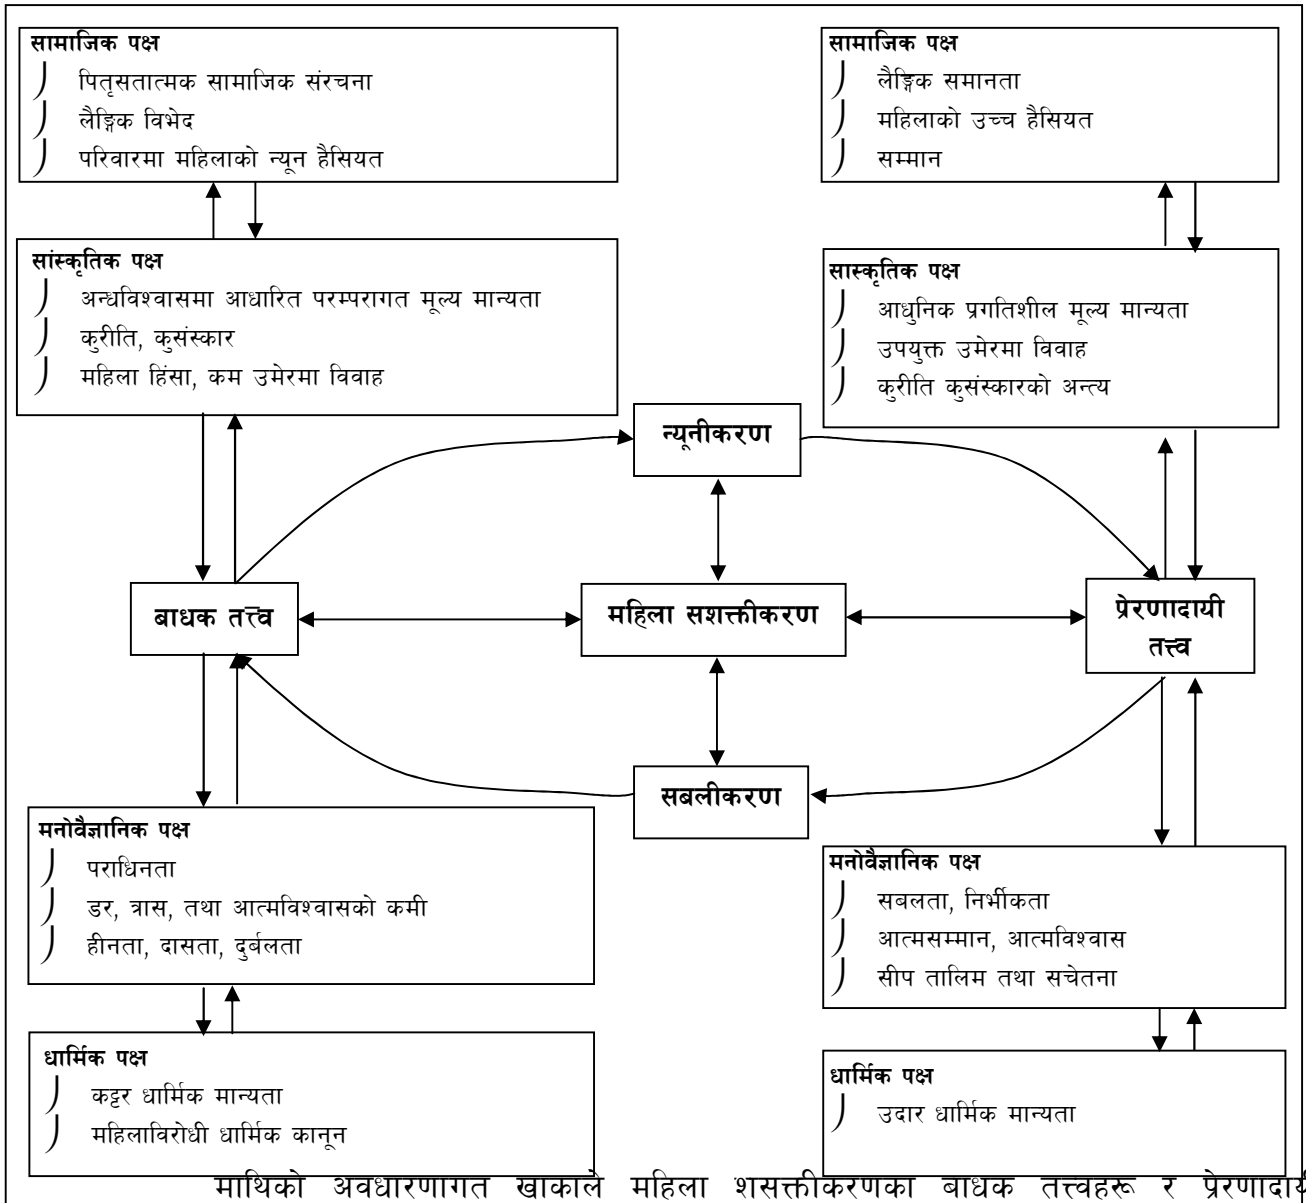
सामाजिक पक्ष
⁯ पितृसतात्मक सामाजिक संरचना
⁯ लैङ्गिक विभेद
⁯ परिवारमा महिलाको न्यून हैसियत

सांस्कृतिक पक्ष
⁯ अन्धविश्वासमा आधारित परम्परागत मूल्य मान्यता
⁯ कुरीति, कुसंस्कार
⁯ महिला हिंसा, कम उमेरमा विवाह

बाधक तत्व

मनोवैज्ञानिक पक्ष
⁯ पराधिनता
⁯ डर, त्रास, तथा आत्मविश्वासको कमी
⁯ हीनता, दासता, दुर्बलता

धार्मिक पक्ष
⁯ कट्टर धार्मिक मान्यता
⁯ महिलाविरोधी धार्मिक कानून

न्यूनीकरण

महिला सशक्तीकरण

सबलीकरण

सामाजिक पक्ष
⁯ लैङ्गिक समानता
⁯ महिलाको उच्च हैसियत
⁯ सम्मान

सास्कृतिक पक्ष
⁯ आधुनिक प्रगतिशील मूल्य मान्यता
⁯ उपयुक्त उमेरमा विवाह
⁯ कुरीति कुसंस्कारको अन्त्य

प्रेरणादायी तत्त्व

मनोवैज्ञानिक पक्ष
⁯ सबलता, निर्भीकता
⁯ आत्मसम्मान, आत्मविश्वास
⁯ सीप तालिम तथा सचेतना

धार्मिक पक्ष
⁯ उदार धार्मिक मान्यता

माथिको अवधारणागत खाकाले महिला शसक्तीकरणका बाधक तत्त्वहरू र प्रेरणादायी